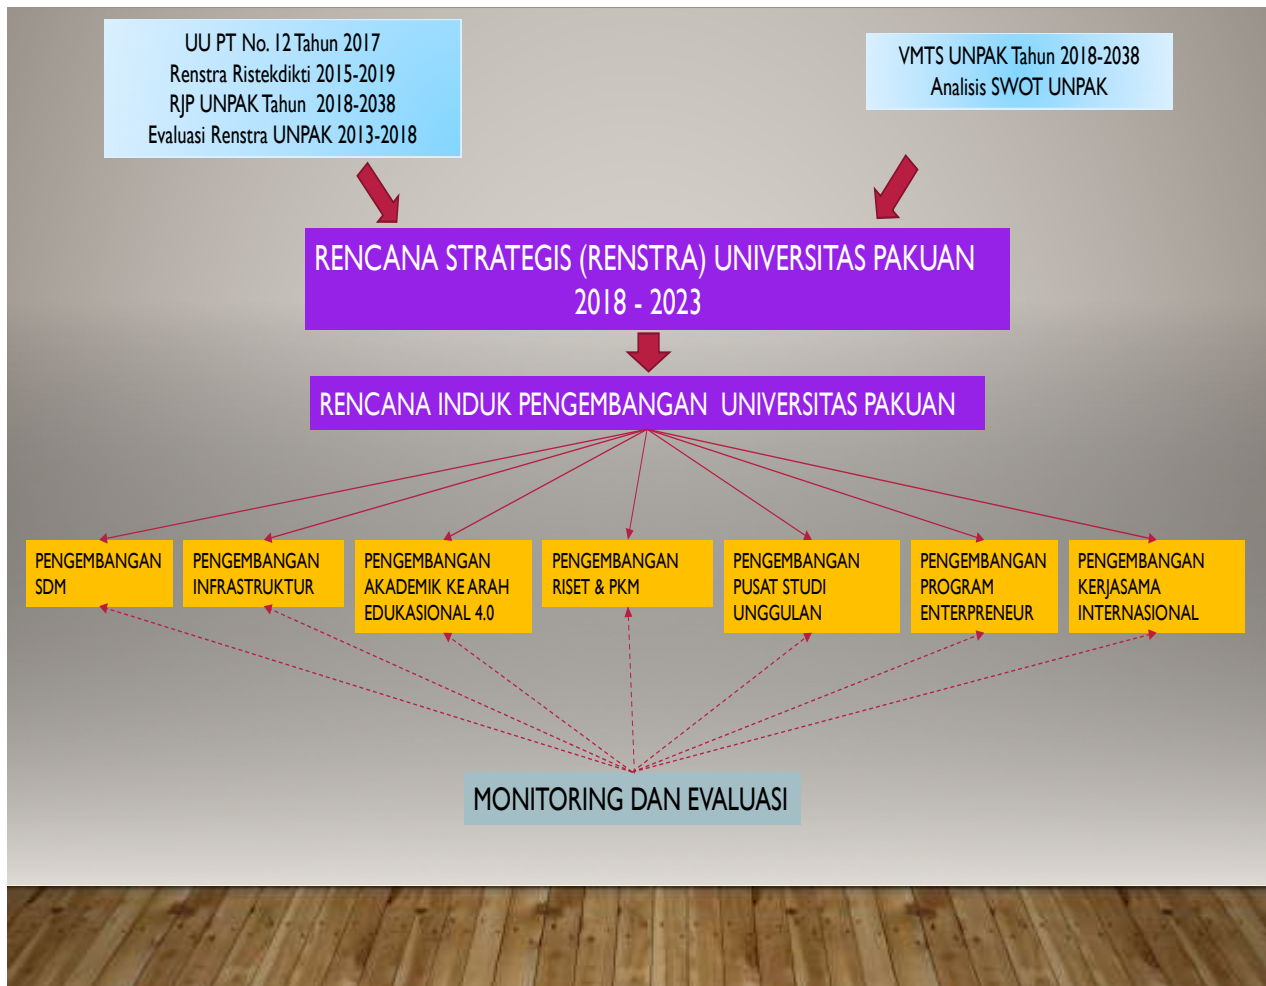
UU PT No. 12 Tahun 2017
Renstra Ristekdikti 2015-2019
RJP UNPAK Tahun 2018-2038
Evaluasi Renstra UNPAK 2013-2018

VMTS UNPAK Tahun 2018-2038
Analisis SWOT UNPAK

RENCANA STRATEGIS (RENSTRA) UNIVERSITAS PAKUAN
2018 - 2023

RENCANA INDUK PENGEMBANGAN UNIVERSITAS PAKUAN

PENGEMBANGAN SDM

PENGEMBANGAN INFRASTRUKTUR

PENGEMBANGAN AKADEMIK KE ARAH EDUKASIONAL 4.0

PENGEMBANGAN RISET & PKM

PENGEMBANGAN PUSAT STUDI UNGGULAN

PENGEMBANGAN PROGRAM ENTERPRENEUR

PENGEMBANGAN KERJASAMA INTERNASIONAL

MONITORING DAN EVALUASI